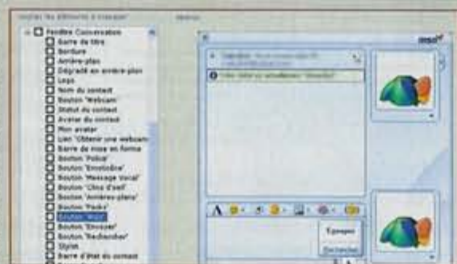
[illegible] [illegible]

Fenêtre Conversation
Barre de titre
Bordure
Arrière-plan
Dégradé en arrière-plan
Logo
Nom du contact
Bouton 'Webcam'
Statut du contact
Avatar du contact
Mon avatar
Lien 'Obtenir une webcam'
Barre de mise en forme
Bouton 'Police'
Bouton 'Emoticône'
Bouton 'Message Vocal'
Bouton 'Clins d'oeil'
Bouton 'Arrière-plans'
Bouton 'Packs'
Bouton 'Wizz'
Bouton 'Envoyer'
Bouton 'Rechercher'
Stylet
Barre d'état du contact

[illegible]

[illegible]

Envoyer
Rechercher